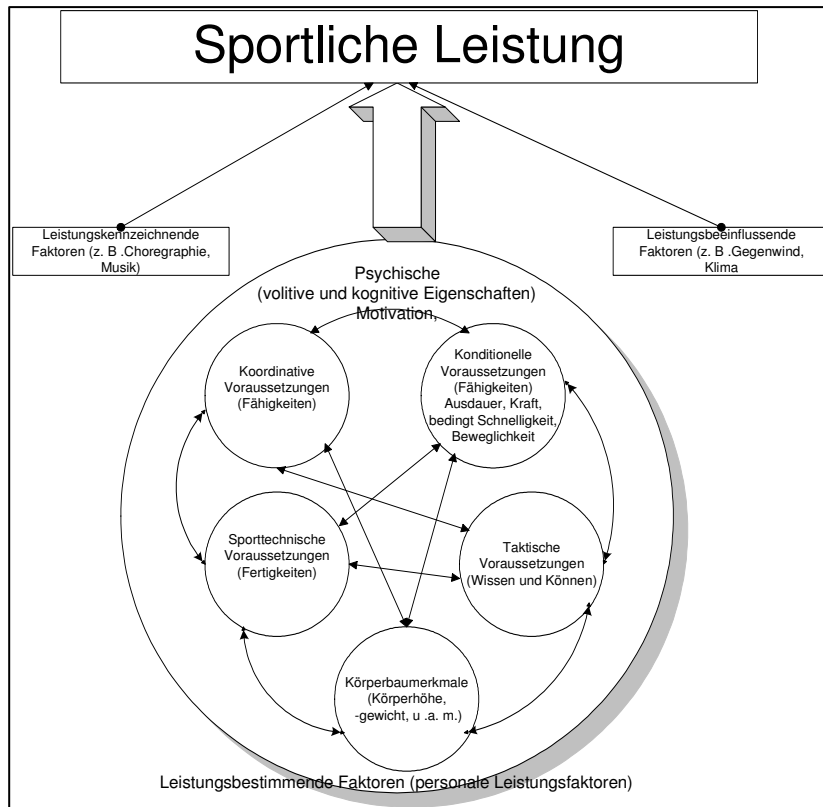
Sportliche Leistung

Leistungskennzeichnende Faktoren (z. B .Choregraphie, Musik)

Leistungsbeeinflussende Faktoren (z. B .Gegenwind, Klima

Psychische
(volitive und kognitive Eigenschaften)
Motivation,

Koordinative Voraussetzungen (Fähigkeiten)

Konditionelle Voraussetzungen (Fähigkeiten) Ausdauer, Kraft, bedingt Schnelligkeit, Beweglichkeit

Sporttechnische Voraussetzungen (Fertigkeiten)

Taktische Voraussetzungen (Wissen und Können)

Körperbaumerkmale (Körperhöhe, -gewicht, u .a. m.)

Leistungsbestimmende Faktoren (personale Leistungsfaktoren)